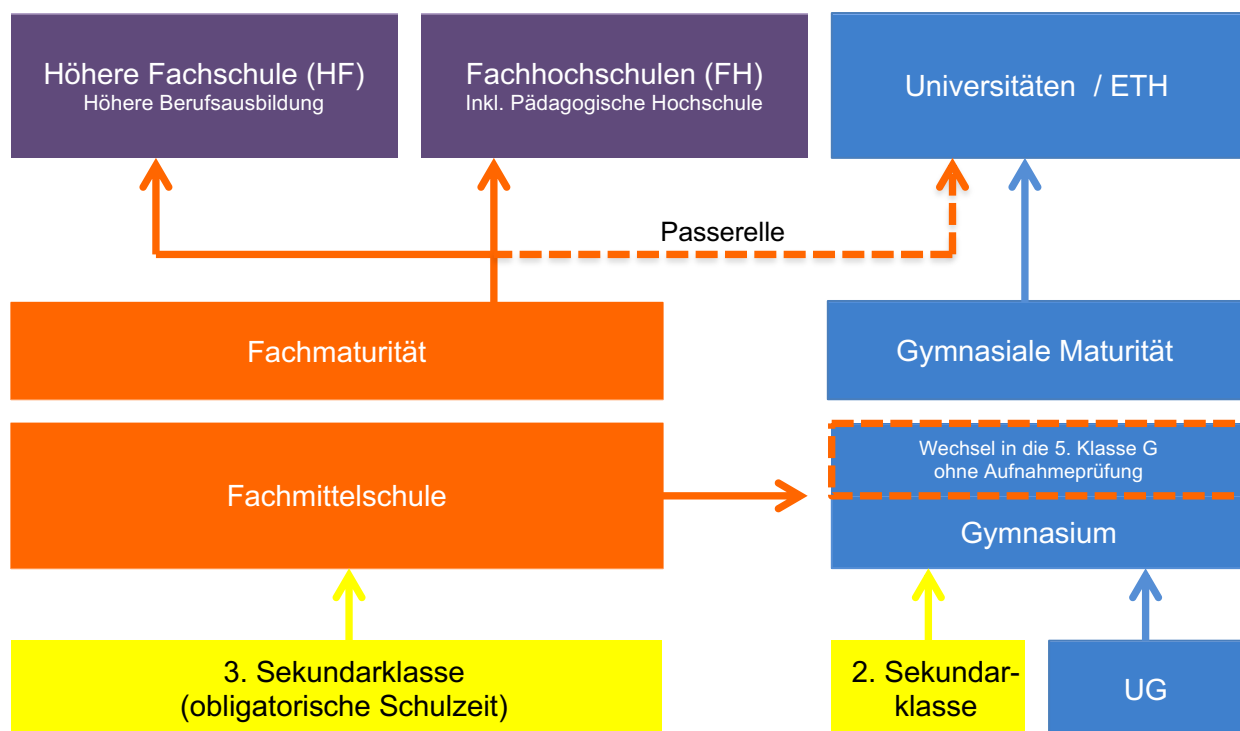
Höhere Fachschule (HF)
Höhere Berufsausbildung

Fachhochschulen (FH)
Inkl. Pädagogische Hochschule

Universitäten / ETH

Passerelle

Fachmaturität

Gymnasiale Maturität

Fachmittelschule

Wechsel in die 5. Klasse G ohne Aufnahmeprüfung

Gymnasium

3. Sekundarklasse (obligatorische Schulzeit)

2. Sekundarklasse

UG